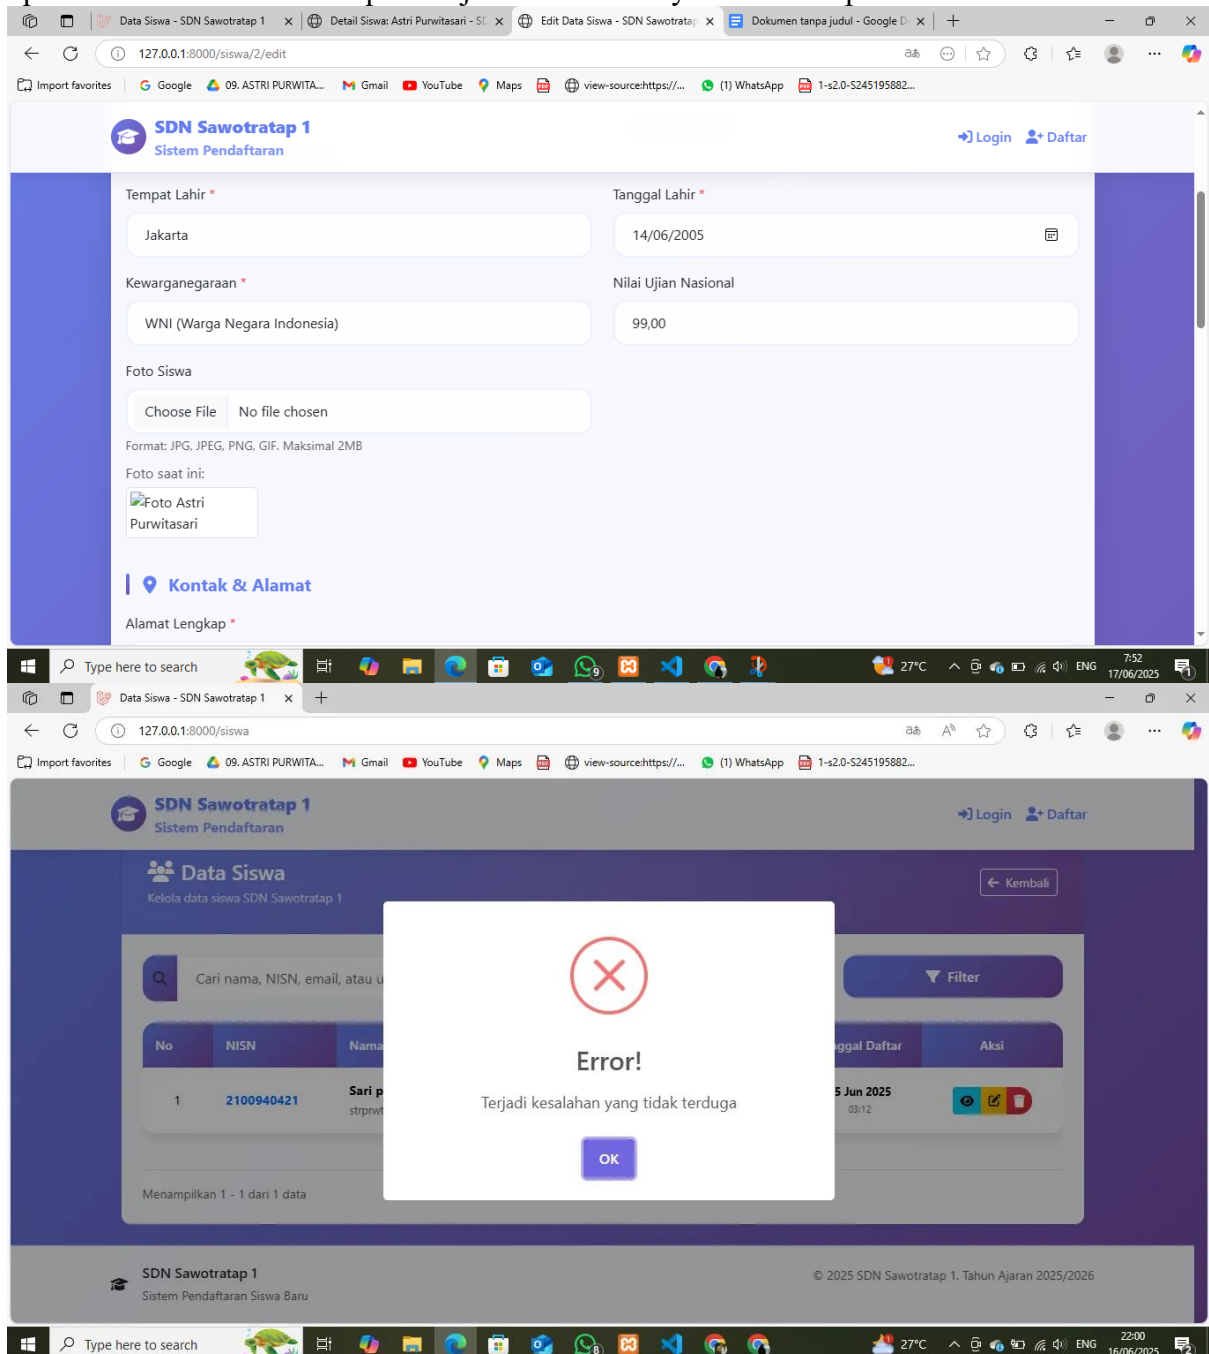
Data Siswa - SDN Sawotratap 1
Detail Siswa: Astri Purwitasari - SD
Edit Data Siswa - SDN Sawotratap
Dokumen tanpa judul - Google D

127.0.0.1:8000/siswa/2/edit

Import favorites | Google | 09. ASTRI PURWITA... | Gmail | YouTube | Maps | view-source:https://... | (1) WhatsApp | 1-s2.0-S245195882...

SDN Sawotratap 1
Sistem Pendaftaran
Login Daftar

Tempat Lahir *
Jakarta
Tanggal Lahir *
14/06/2005
Kewarganegaraan *
WNI (Warga Negara Indonesia)
Nilai Ujian Nasional
99,00
Foto Siswa
Choose File No file chosen
Format: JPG, JPEG, PNG, GIF. Maksimal 2MB
Foto saat ini:
Foto Astri Purwitasari

Kontak & Alamat
Alamat Lengkap *

Type here to search
27°C ENG 7:52 17/06/2025

Data Siswa - SDN Sawotratap 1
127.0.0.1:8000/siswa

Import favorites | Google | 09. ASTRI PURWITA... | Gmail | YouTube | Maps | view-source:https://... | (1) WhatsApp | 1-s2.0-S245195882...

SDN Sawotratap 1
Sistem Pendaftaran
Login Daftar

Data Siswa
Kelola data siswa SDN Sawotratap 1
Kembali

Cari nama, NISN, email, atau u
Filter

| No | NISN | Nama | ggal Daftar | Aksi |
|---|---|---|---|---|
| 1 | 2100940421 | Sari p strprwt | 5 Jun 2025 03:12 | |

Menampilkan 1 - 1 dari 1 data

Error!
Terjadi kesalahan yang tidak terduga
OK

SDN Sawotratap 1
Sistem Pendaftaran Siswa Baru
© 2025 SDN Sawotratap 1. Tahun Ajaran 2025/2026

Type here to search
27°C ENG 22:00 16/06/2025